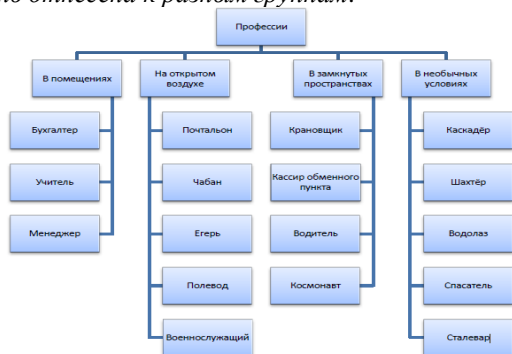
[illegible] отнесены к разным группам.

Профессии

В помещениях

Бухгалтер

Учитель

Менеджер

На открытом воздухе

Почтальон

Чабан

Егерь

Полевод

Военнослужащий

В замкнутых пространствах

Крановщик

Кассир обменного пункта

Водитель

Космонавт

В необычных условиях

Каскадёр

Шахтёр

Водолаз

Спасатель

Сталевар